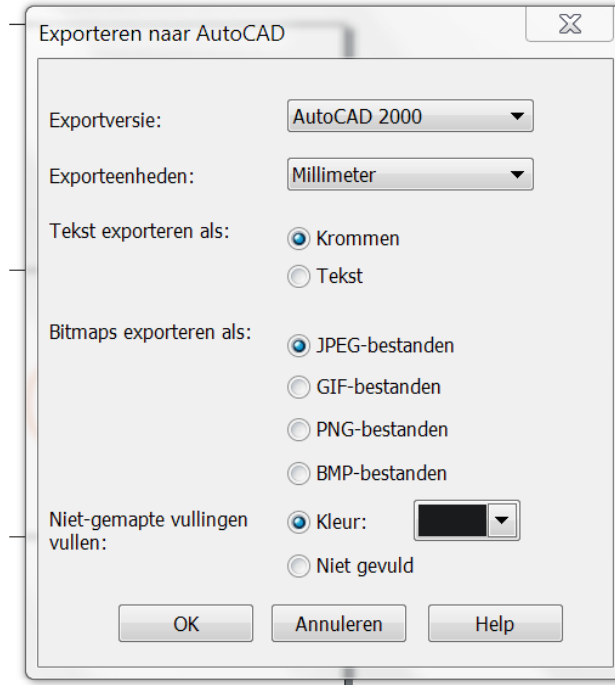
Exporteren naar AutoCAD

Exportversie: AutoCAD 2000

Exporteenheden: Millimeter

Tekst exporteren als: Krommen

Tekst

Bitmaps exporteren als: JPEG-bestanden

GIF-bestanden

PNG-bestanden

BMP-bestanden

Niet-gemapte vullingen vullen: Kleur:

Niet gevuld

OK Annuleren Help